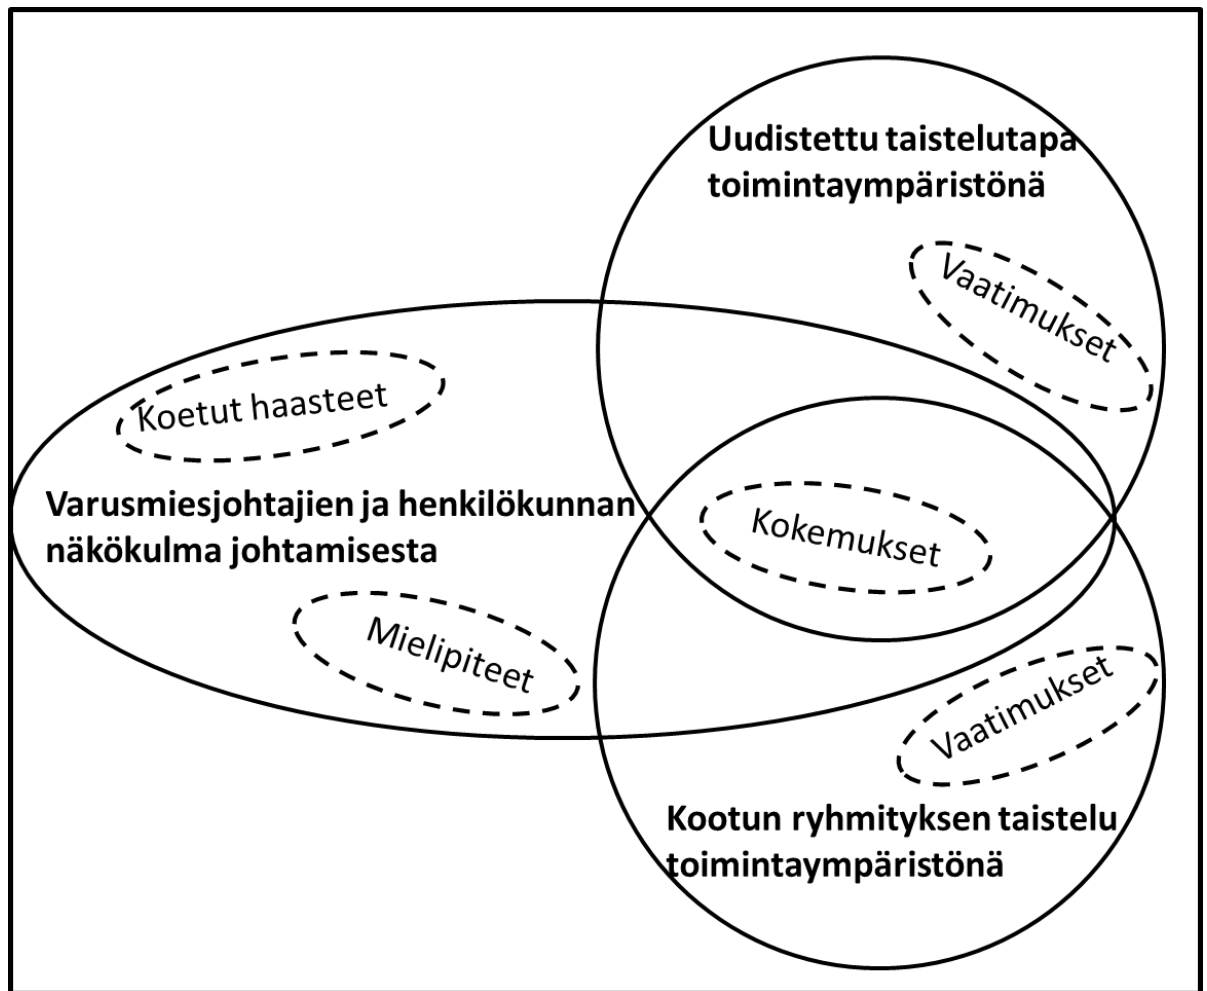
Uudistettu taistelutapa toimintaympäristönä

Vaatimukset

Koetut haasteet

Varusmiesjohtajien ja henkilökunnan näkökulma johtamisesta

Kokemukset

Mielipiteet

Vaatimukset

Kootun ryhmityksen taistelu toimintaympäristönä